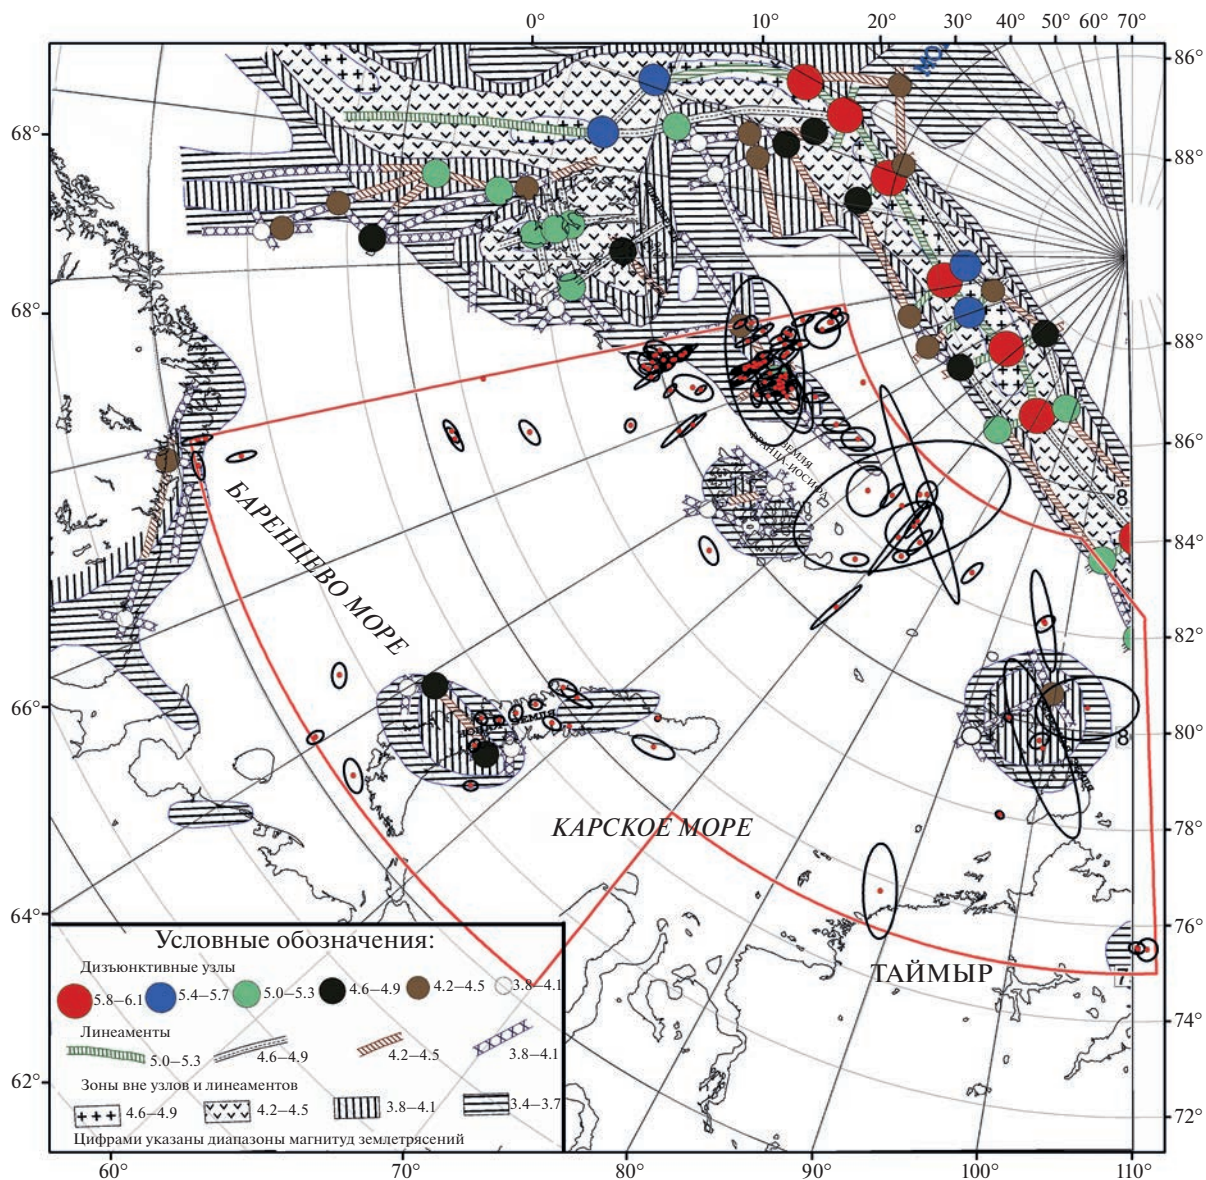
0° 10° 20° 30° 40° 50° 60° 70°

86° 88° 88° 86° 84° 82° 80° 78° 76° 74° 72°

68° 68° 66° 64° 62°

БАРЕНЦЕВО МОРЕ

Земля Франца-Иосифа

Новая Земля

КАРСКОЕ МОРЕ

ТАЙМЫР

8

8

Условные обозначения:

Дизъюнктивные узлы

5.8–6.1 5.4–5.7 5.0–5.3 4.6–4.9 4.2–4.5 3.8–4.1

Линеаменты

5.0–5.3 4.6–4.9 4.2–4.5 3.8–4.1

Зоны вне узлов и линеаментов

4.6–4.9 4.2–4.5 3.8–4.1 3.4–3.7

Цифрами указаны диапазоны магнитуд землетрясений

60° 70° 80° 90° 100° 110°